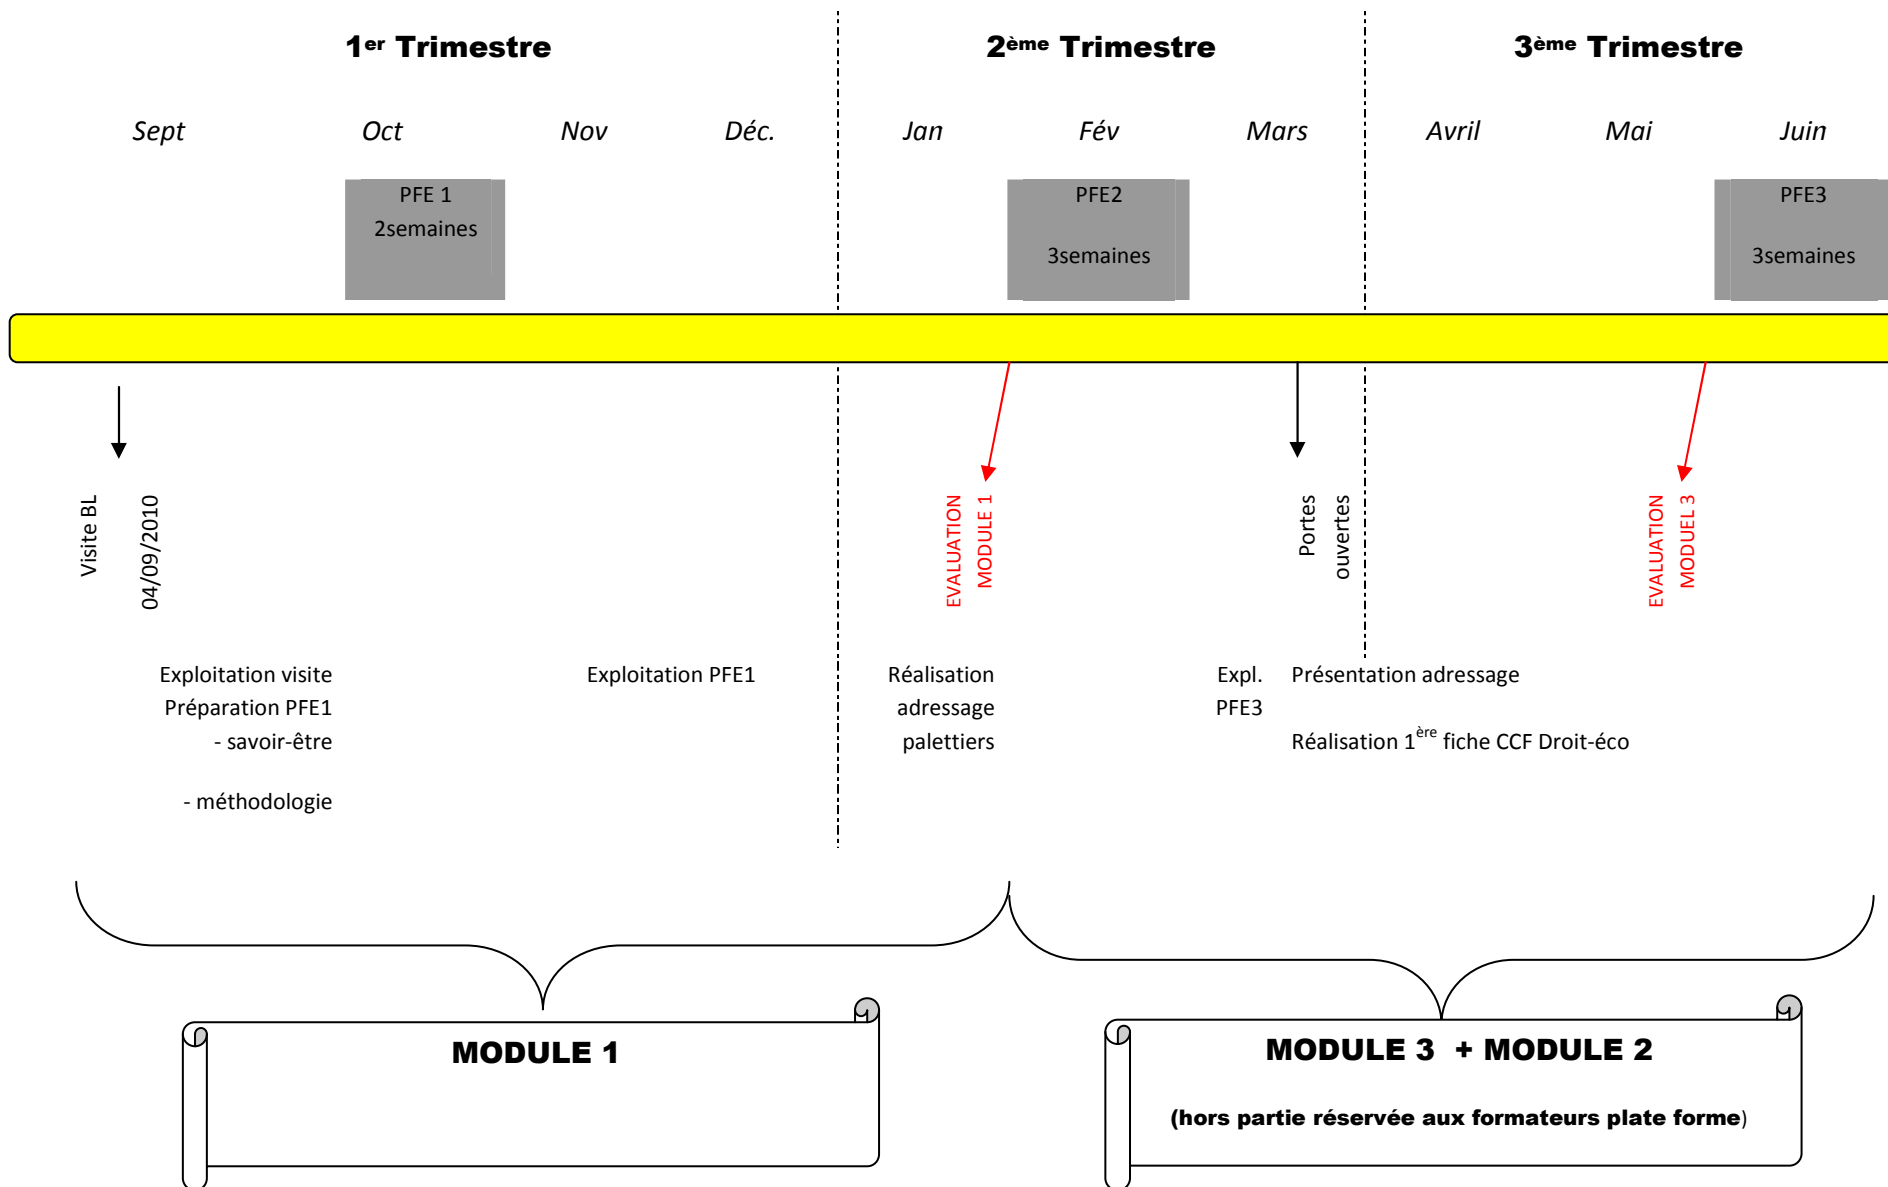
1er Trimestre

2ème Trimestre

3ème Trimestre

Sept Oct Nov Déc. Jan Fév Mars Avril Mai Juin

PFE 1
2semaines

PFE2
3semaines

PFE3
3semaines

Visite BL
04/09/2010

EVALUATION MODULE 1

Portes ouvertes

EVALUATION MODUEL 3

Exploitation visite
Préparation PFE1
- savoir-être
- méthodologie

Exploitation PFE1

Réalisation adressage palettiers

Expl. PFE3

Présentation adressage

Réalisation $1^{ère}$ fiche CCF Droit-éco

MODULE 1

MODULE 3 + MODULE 2

(hors partie réservée aux formateurs plate forme)